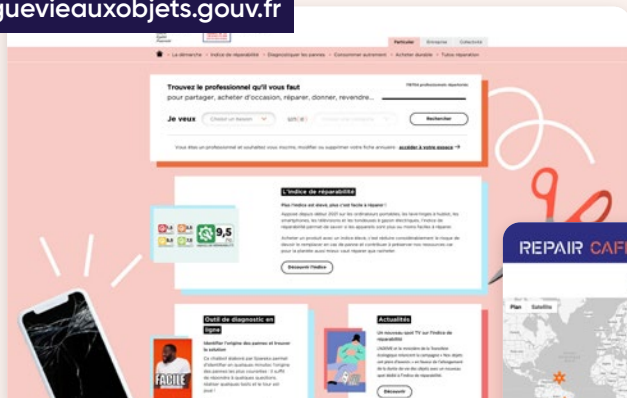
guevieauxobjets.gouv.fr

Particulier Entreprise Collectivité

La démarche Indice de réparabilité Diagnostiquer les pannes Consommer autrement Acheter durable Tutos réparation

Trouvez le professionnel qu'il vous faut
pour partager, acheter d'occasion, réparer, donner, revendre...

Je veux

Rechercher

L'indice de réparabilité

9,5

Découvrir l'indice

Outil de diagnostic en ligne

Identifier l'origine des pannes et trouver la solution

FACILE

Actualités

Un nouveau spot TV sur l'indice de réparabilité

Découvrir

REPAIR CAF

Plan Satellite